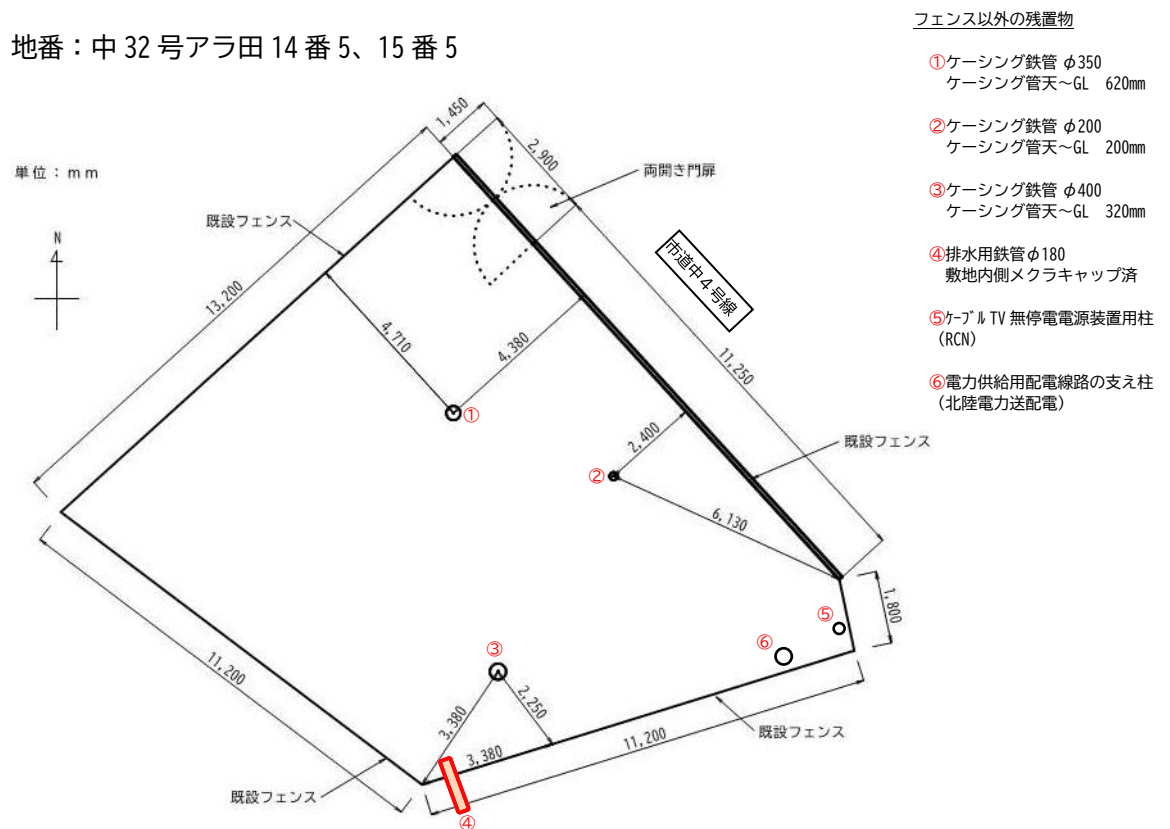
地番：中 32 号アラ田 14 番 5、15 番 5

フェンス以外の残置物

①ケーシング鉄管 φ350
ケーシング管天~GL 620mm

②ケーシング鉄管 φ200
ケーシング管天~GL 200mm

③ケーシング鉄管 φ400
ケーシング管天~GL 320mm

④排水用鉄管φ180
敷地内側メクラキャップ済

⑤ケーブルTV 無停電電源装置用柱（RCN）

⑥電力供給用配電線路の支え柱（北陸電力送配電）

単位：mm

N

1,450
2,900
両開き門扉
既設フェンス
市道中４号線
13,200
4,710
4,380
①
11,250
2,400
②
既設フェンス
6,130
1,800
⑤
⑥
③
11,200
2,250
3,380
3,380
11,200
既設フェンス
既設フェンス
④